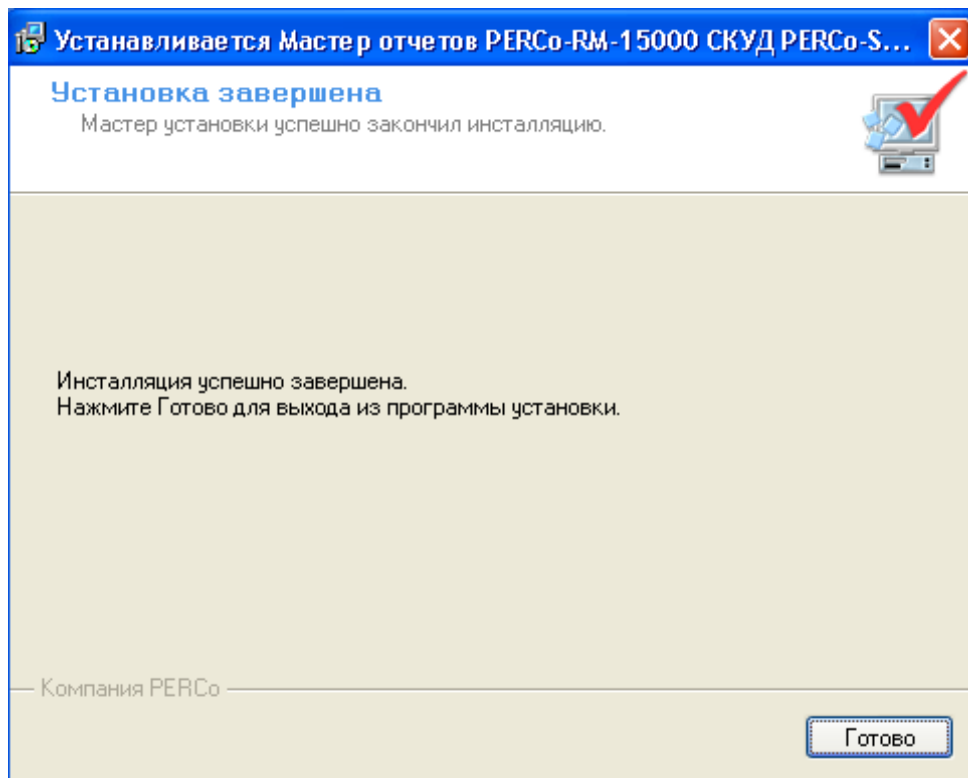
Устанавливается Мастер отчетов PERCo-RM-15000 СКУД PERCo-S...

Установка завершена
Мастер установки успешно закончил инсталляцию.

Инсталляция успешно завершена.
Нажмите Готово для выхода из программы установки.

Компания PERCo

Готово